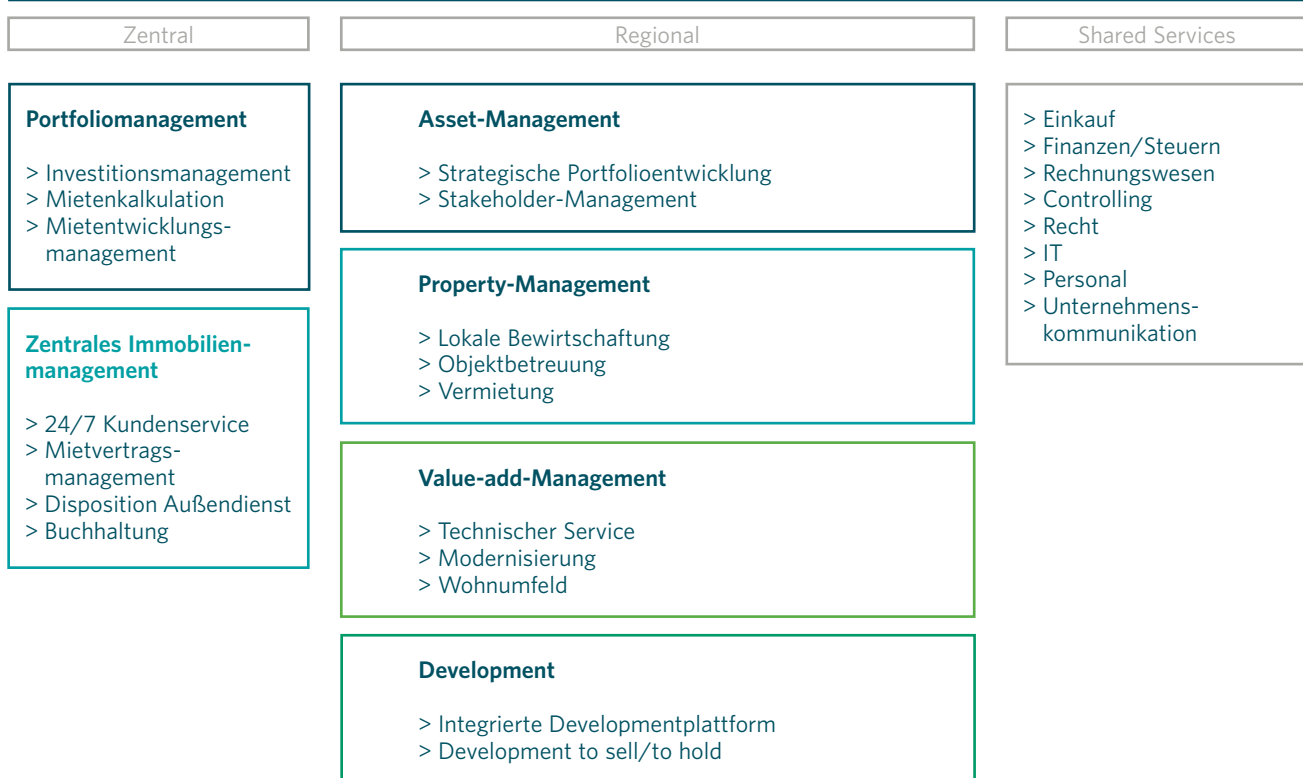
Zentral

Portfoliomanagement

> Investitionsmanagement
> Mietenkalkulation
> Mietentwicklungsmanagement

Zentrales Immobilienmanagement

> 24/7 Kundenservice
> Mietvertragsmanagement
> Disposition Außendienst
> Buchhaltung

Regional

Asset-Management

> Strategische Portfolioentwicklung
> Stakeholder-Management

Property-Management

> Lokale Bewirtschaftung
> Objektbetreuung
> Vermietung

Value-add-Management

> Technischer Service
> Modernisierung
> Wohnumfeld

Development

> Integrierte Developmentplattform
> Development to sell/to hold

Shared Services

> Einkauf
> Finanzen/Steuern
> Rechnungswesen
> Controlling
> Recht
> IT
> Personal
> Unternehmenskommunikation